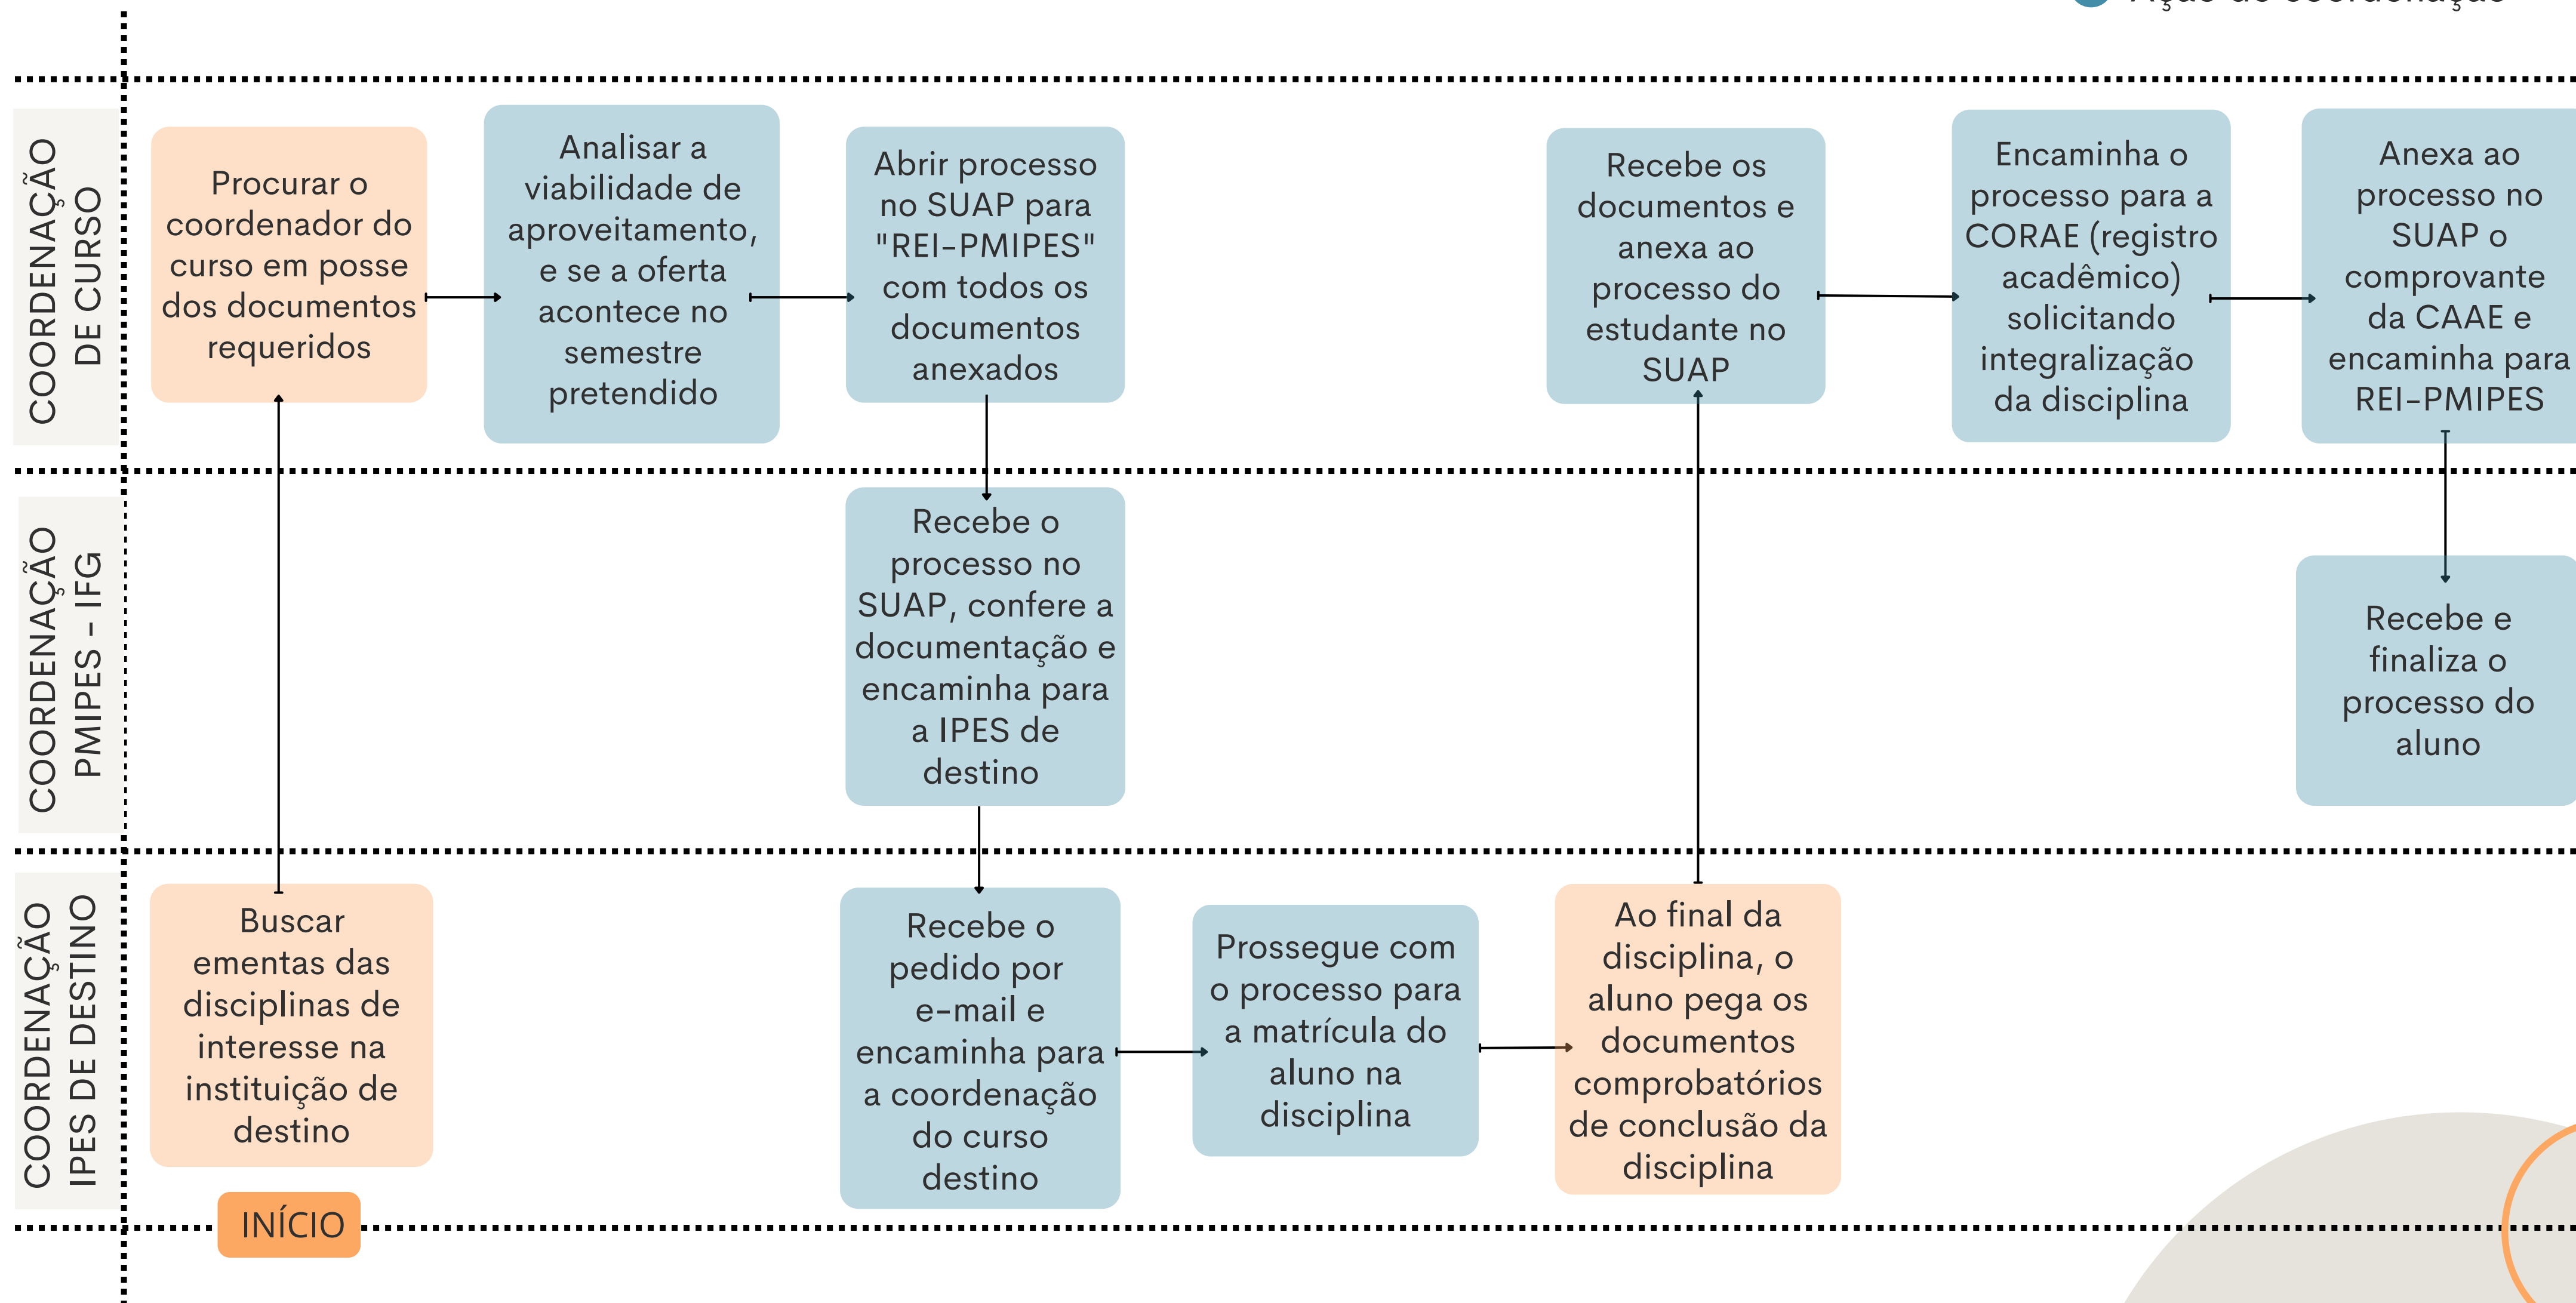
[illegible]

COORDENAÇÃO DE CURSO

Procurar o coordenador do curso em posse dos documentos requeridos

Analisar a viabilidade de aproveitamento, e se a oferta acontece no semestre pretendido

Abrir processo no SUAP para "REI-PMIPES" com todos os documentos anexados

Recebe os documentos e anexa ao processo do estudante no SUAP

Encaminha o processo para a CORAE (registro acadêmico) solicitando integralização da disciplina

Anexa ao processo no SUAP o comprovante da CAAE e encaminha para REI-PMIPES

COORDENAÇÃO PMIPES - IFG

Recebe o processo no SUAP, confere a documentação e encaminha para a IPES de destino

Recebe e finaliza o processo do aluno

COORDENAÇÃO IPES DE DESTINO

Buscar ementas das disciplinas de interesse na instituição de destino

Recebe o pedido por e-mail e encaminha para a coordenação do curso destino

Prossegue com o processo para a matrícula do aluno na disciplina

Ao final da disciplina, o aluno pega os documentos comprobatórios de conclusão da disciplina

INÍCIO